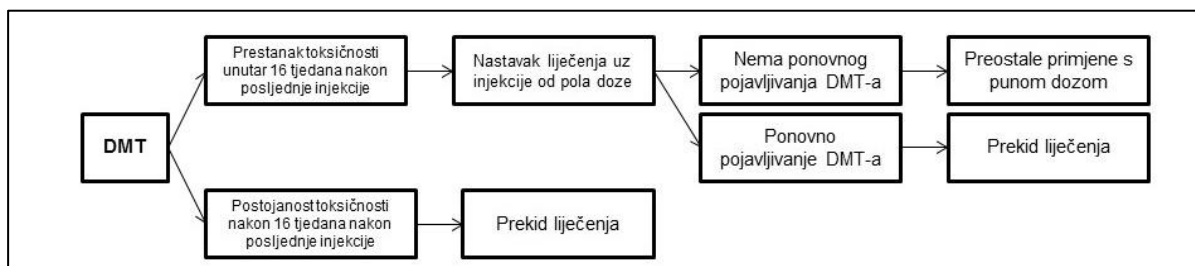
DMT

Prestanak toksičnosti unutar 16 tjedana nakon posljednje injekcije

Nastavak liječenja uz injekcije od pola doze

Nema ponovnog pojavljivanja DMT-a

Preostale primjene s punom dozom

Ponovno pojavljivanje DMT-a

Prekid liječenja

Postojanost toksičnosti nakon 16 tjedana nakon posljednje injekcije

Prekid liječenja